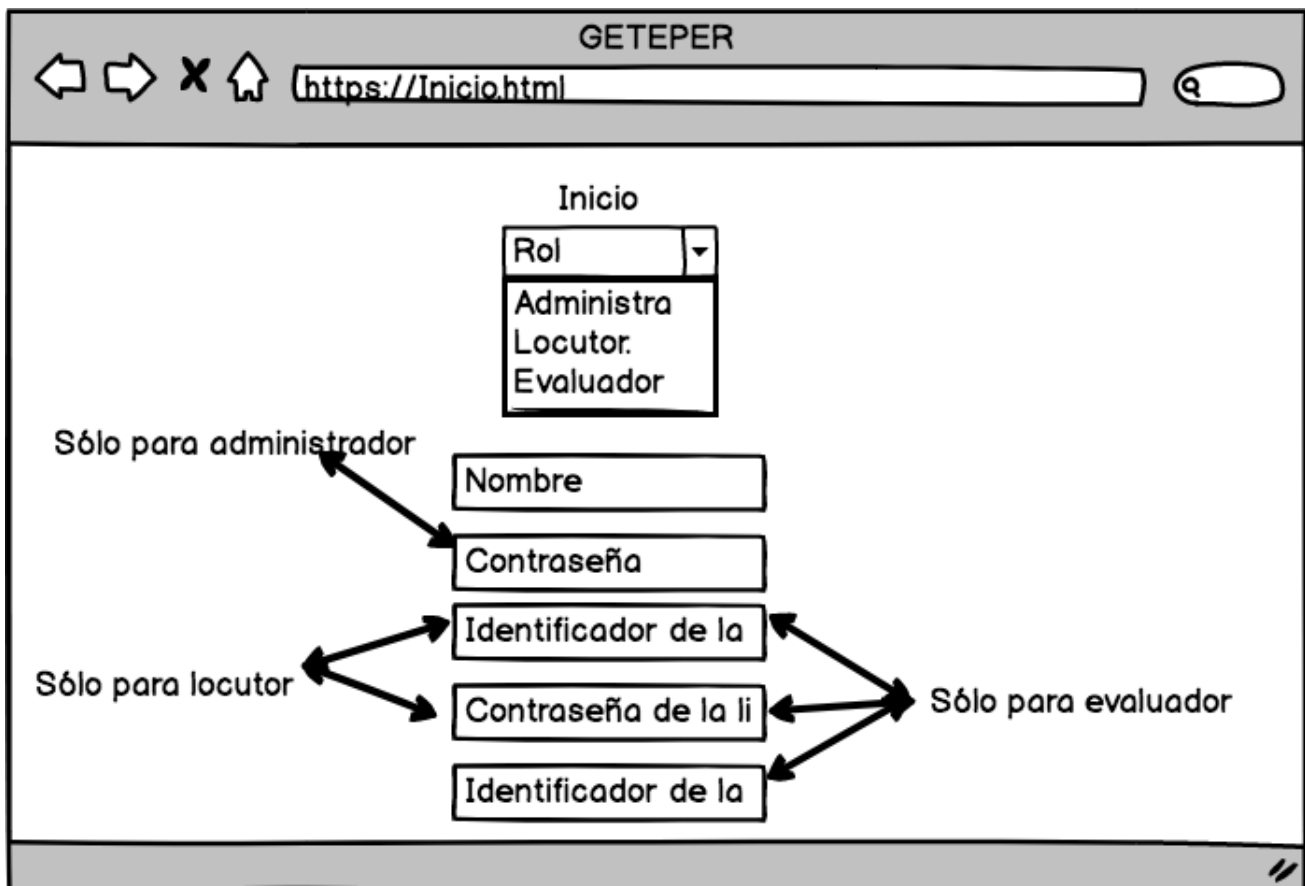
GETEPER

https://Inicio.html

Inicio

Rol

Administra
Locutor.
Evaluador

Sólo para administrador

Nombre

Contraseña

Identificador de la

Sólo para locutor

Contraseña de la li

Sólo para evaluador

Identificador de la